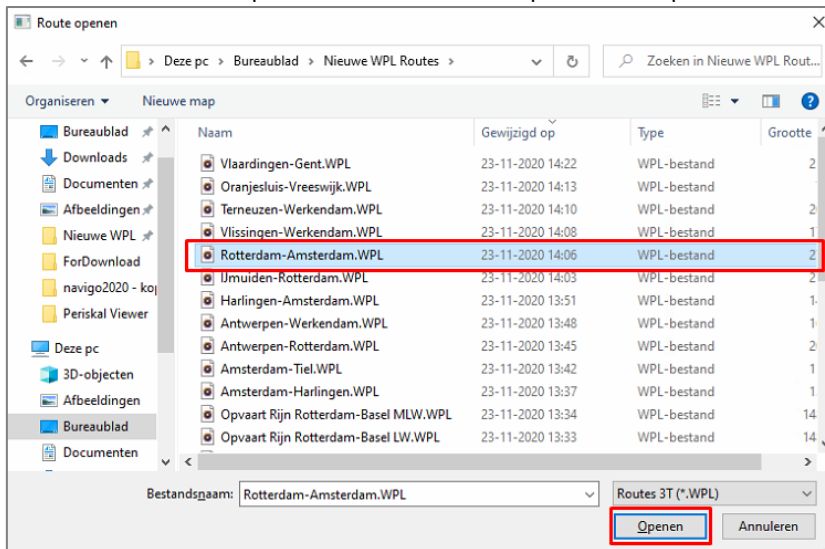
Route openen

Deze pc > Bureaublad > Nieuwe WPL Routes >

Zoeken in Nieuwe WPL Rout...

Organiseren ▾ Nieuwe map

Bureaublad
Downloads
Documenten
Afbeeldingen
Nieuwe WPL
ForDownload
navigo2020 - ko
Periskal Viewer
Deze pc
3D-objecten
Afbeeldingen
Bureaublad
Documenten

| Naam | Gewijzigd op | Type | Grootte |
|---|---|---|---|
| Vlaardingen-Gent.WPL | 23-11-2020 14:22 | WPL-bestand | 2 |
| Oranjesluis-Vreeswijk.WPL | 23-11-2020 14:13 | WPL-bestand | 1 |
| Terneuzen-Werkendam.WPL | 23-11-2020 14:10 | WPL-bestand | 2 |
| Vlissingen-Werkendam.WPL | 23-11-2020 14:08 | WPL-bestand | 1 |
| Rotterdam-Amsterdam.WPL | 23-11-2020 14:06 | WPL-bestand | 2 |
| Umuiden-Rotterdam.WPL | 23-11-2020 14:03 | WPL-bestand | 2 |
| Harlingen-Amsterdam.WPL | 23-11-2020 13:51 | WPL-bestand | 1 |
| Antwerpen-Werkendam.WPL | 23-11-2020 13:48 | WPL-bestand | 1 |
| Antwerpen-Rotterdam.WPL | 23-11-2020 13:45 | WPL-bestand | 2 |
| Amsterdam-Tiel.WPL | 23-11-2020 13:42 | WPL-bestand | 1 |
| Amsterdam-Harlingen.WPL | 23-11-2020 13:37 | WPL-bestand | 1 |
| Opvaart Rijn Rotterdam-Basel MLW.WPL | 23-11-2020 13:34 | WPL-bestand | 14 |
| Opvaart Rijn Rotterdam-Basel LW.WPL | 23-11-2020 13:33 | WPL-bestand | 14 |

Bestandsnaam: Rotterdam-Amsterdam.WPL

Routes 3T (*.WPL)

Openen Annuleren